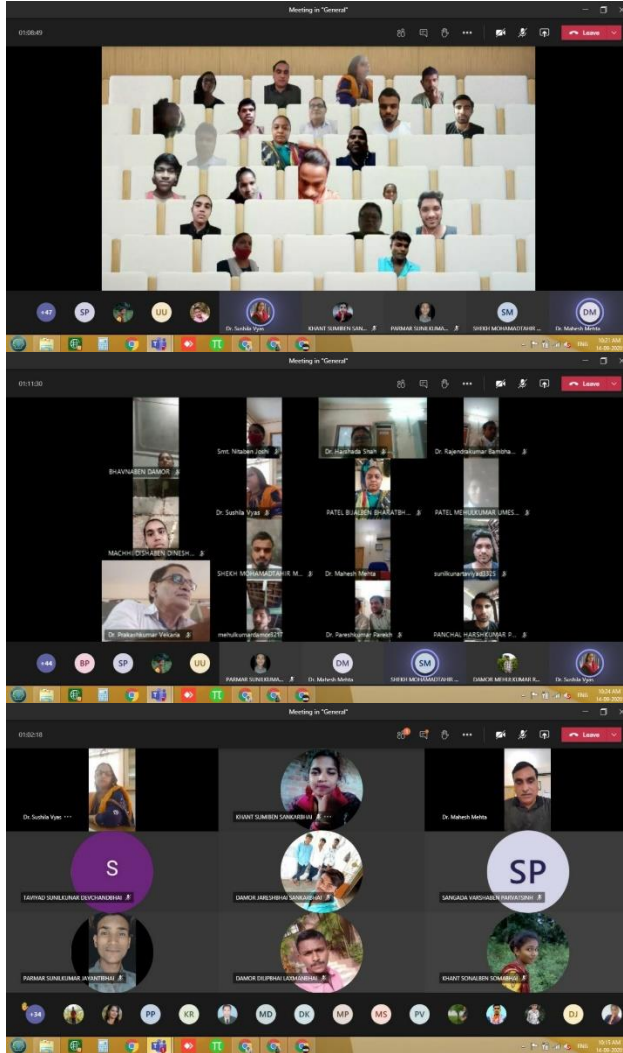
Meeting in "General"

01:08:49

Leave

+47 SP UU

Dr. Sushila Vyas

KHANT SUMIBEN SAN...

PARMAR SUNILKUMA...

SM SHEKH MOHAMADTAHIR...

DM Dr. Mahesh Mehta

Meeting in "General"

01:11:30

Leave

BHAVNABEN DAMOR

Smt. Nitaben Joshi

Dr. Harshada Shah

Dr. Rajendrakumar Bamoha...

Dr. Sushila Vyas

PATEL BIJALBEN BHARATBH...

PATEL MEHULKUMAR UMES...

MACHHI DISHABEN DINESH...

SHEKH MOHAMADTAHIR M...

Dr. Mahesh Mehta

sunilkumartaviyad3325

Dr. Prakashkumar Vekaria

mehulkumarrtamee9217

Dr. Pareshkumar Parekh

PANCHAL HARSHKUMAR P...

+44 BP SP UU

PARMAR SUNILKUMA...

DM Dr. Mahesh Mehta

SM SHEKH MOHAMADTAHIR...

DAMOR MEHULKUMAR K...

Dr. Sushila Vyas

Meeting in "General"

01:02:18

Leave

Dr. Sushila Vyas

KHANT SUMIBEN SANKARBHAI

Dr. Mahesh Mehta

S

TAVIYAD SUNILKUMAR DEVCHANDBHAI

DAMOR JARELBHAI SANKARBHAI

SP

SANGADA VARSHABEN PARVATSINH

PARMAR SUNILKUMAR JAYANTIBHAI

DAMOR DILIPBHAI LAXMANBHAI

KHANT SONALBEN SOMABHAI

+34 PP KR MD DK MP MS PV DJ